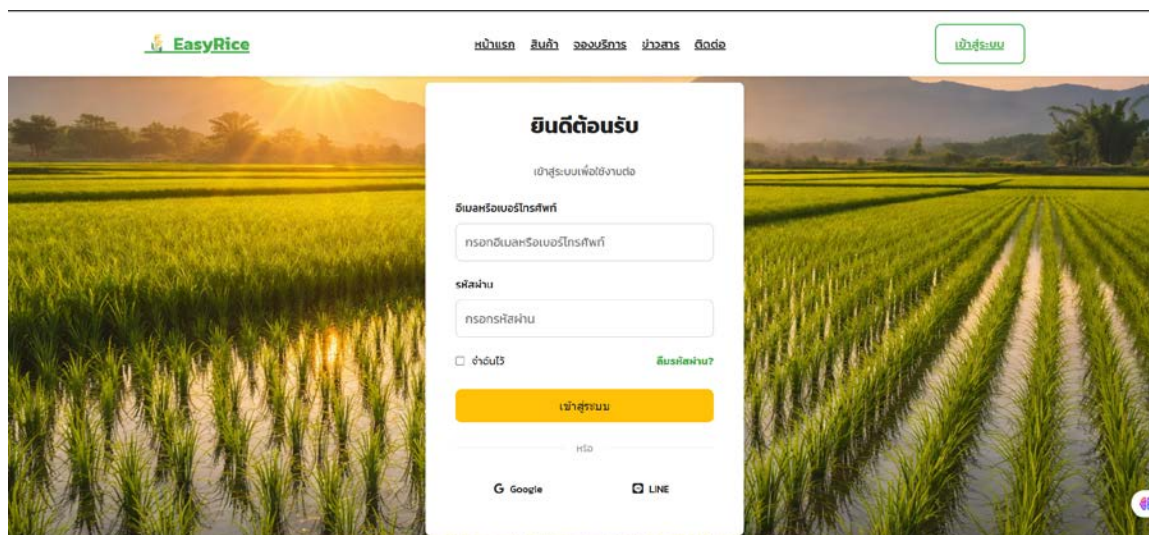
EasyRice

หน้าแรก สินค้า จองบริการ ข่าวสาร ติดต่อ

เข้าสู่ระบบ

ยินดีต้อนรับ

เข้าสู่ระบบเพื่อใช้งานต่อ

อีเมลหรือเบอร์โทรศัพท์

กรอกอีเมลหรือเบอร์โทรศัพท์

รหัสผ่าน

กรอกรหัสผ่าน

จำฉันไว้

ลืมรหัสผ่าน?

เข้าสู่ระบบ

หรือ

Google

LINE